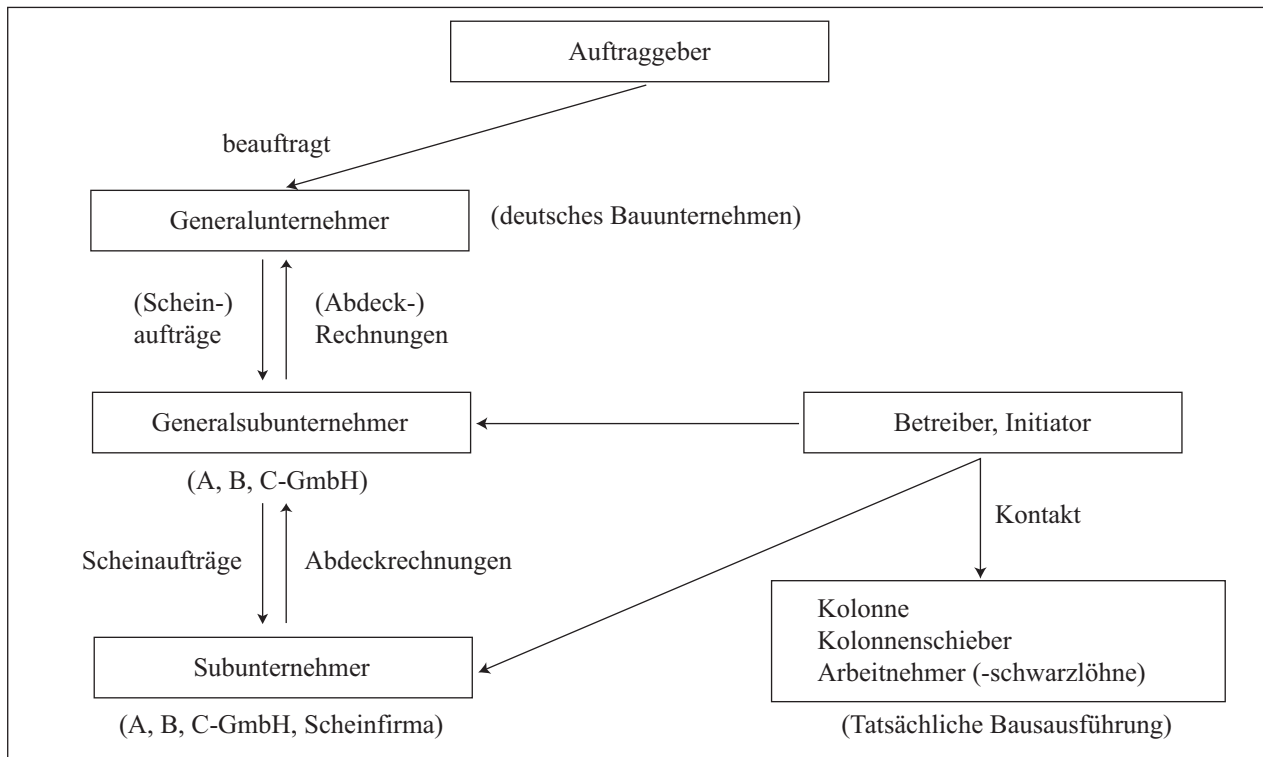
Auftraggeber

beauftragt

Generalunternehmer

(deutsches Bauunternehmen)

(Schein-) aufträge

(Abdeck-) Rechnungen

Generalsubunternehmer

Betreiber, Initiator

(A, B, C-GmbH)

Kontakt

Scheinaufträge

Abdeckrechnungen

Kolonne
Kolonnenschieber
Arbeitnehmer (-schwarzlöhne)

Subunternehmer

(A, B, C-GmbH, Scheinfirma)

(Tatsächliche Bausausführung)